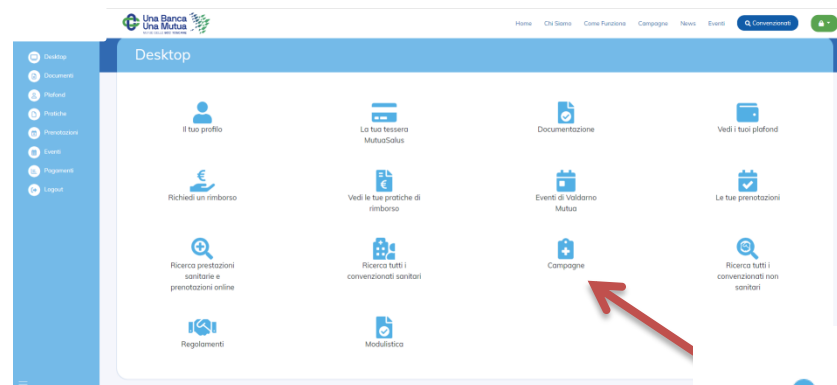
Una Banca Una Mutua

Home Chi Siamo Come Funziona Campagne News Eventi Convenzionati

Desktop
Documenti
Plafond
Pratiche
Prenotazioni
Eventi
Pagamenti
Logout

Desktop

Il tuo profilo

La tua tessera MutuaSalus

Documentazione

Vedi i tuoi plafond

Richiedi un rimborso

Vedi le tue pratiche di rimborso

Eventi di Valdarno Mutua

Le tue prenotazioni

Ricerca prestazioni sanitarie e prenotazioni online

Ricerca tutti i convenzionati sanitari

Campagne

Ricerca tutti i convenzionati non sanitari

Regolamenti

Modulistica